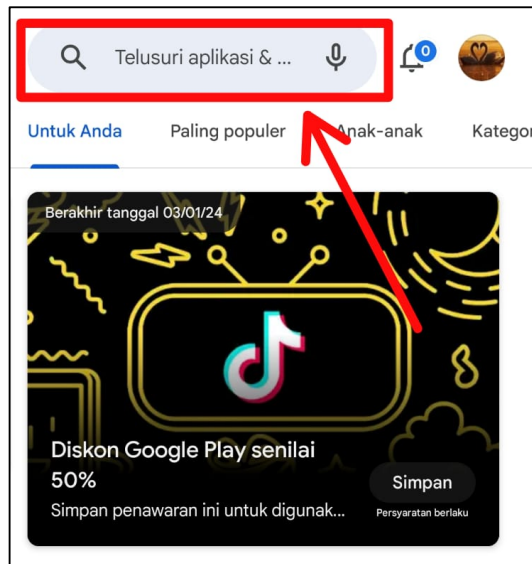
Telusuri aplikasi & ...

0

Untuk Anda

Paling populer

Anak-anak

Kategor

Berakhir tanggal 03/01/24

Diskon Google Play senilai 50%

Simpan penawaran ini untuk digunak...

Simpan

Persyaratan berlaku